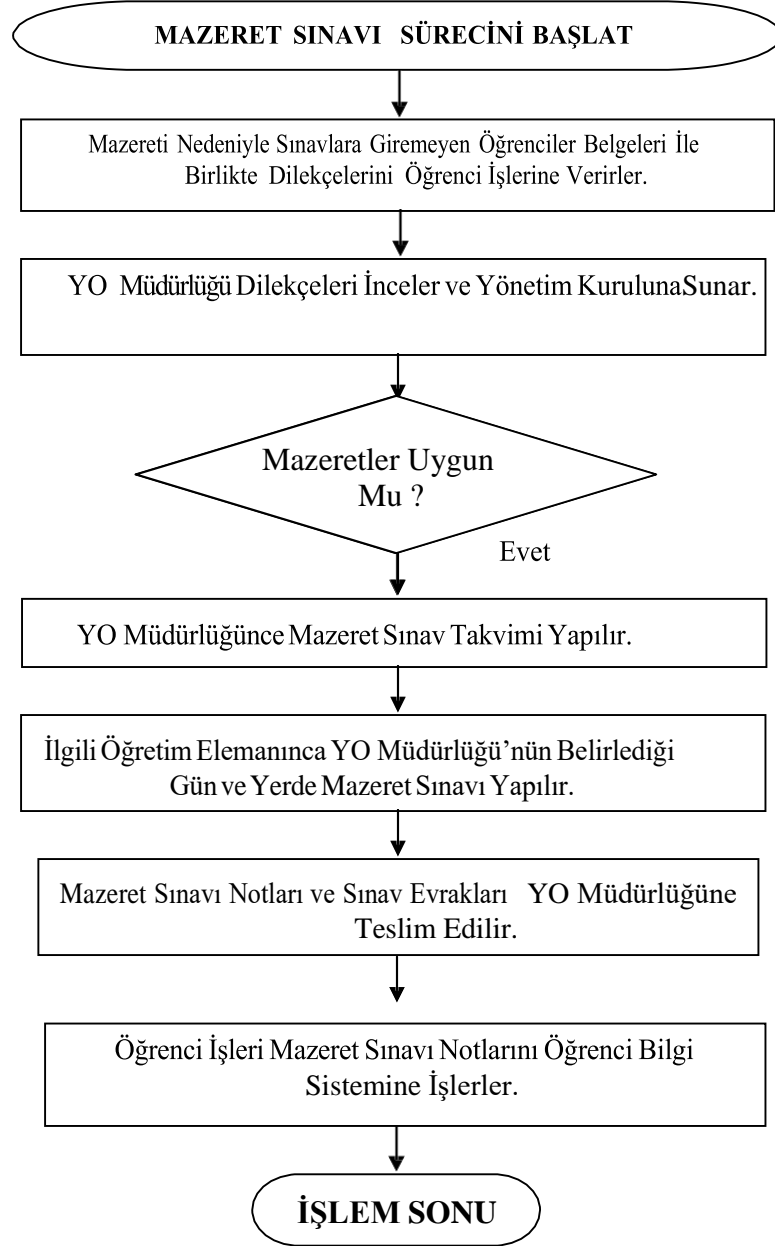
MAZERET SINAVI SÜRECİNİ BAŞLAT

Mazereti Nedeniyle Sınavlara Giremeyen Öğrenciler Belgeleri İle Birlikte Dilekçelerini Öğrenci İşlerine Verirler.

YO Müdürlüğü Dilekçeleri İnceler ve Yönetim KurulunaSunar.

Mazeretler Uygun Mu ?

Evet

YO Müdürlüğünce Mazeret Sınav Takvimi Yapılır.

İlgili Öğretim Elemanınca YO Müdürlüğü'nün Belirlediği Gün ve Yerde Mazeret Sınavı Yapılır.

Mazeret Sınavı Notları ve Sınav Evrakları YO Müdürlüğüne Teslim Edilir.

Öğrenci İşleri Mazeret Sınavı Notlarını Öğrenci Bilgi Sistemine İşlerler.

İŞLEM SONU